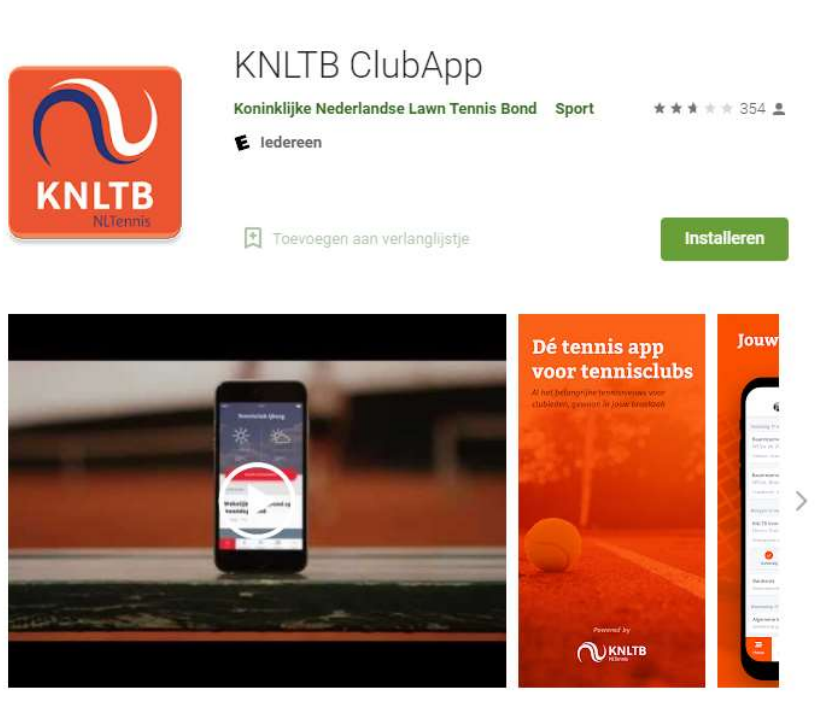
KNLTB
NLTennis

KNLTB ClubApp

Koninklijke Nederlandse Lawn Tennis Bond Sport

354

E Iedereen

Toevoegen aan verlanglijstje

Installeren

Tennisclub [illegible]

Dé tennis app voor tennisclubs

Al het belangrijke tennisnieuws voor clubleden, gewoon in jouw broekzak

Powered by
KNLTB
NLTennis

Jouw

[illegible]